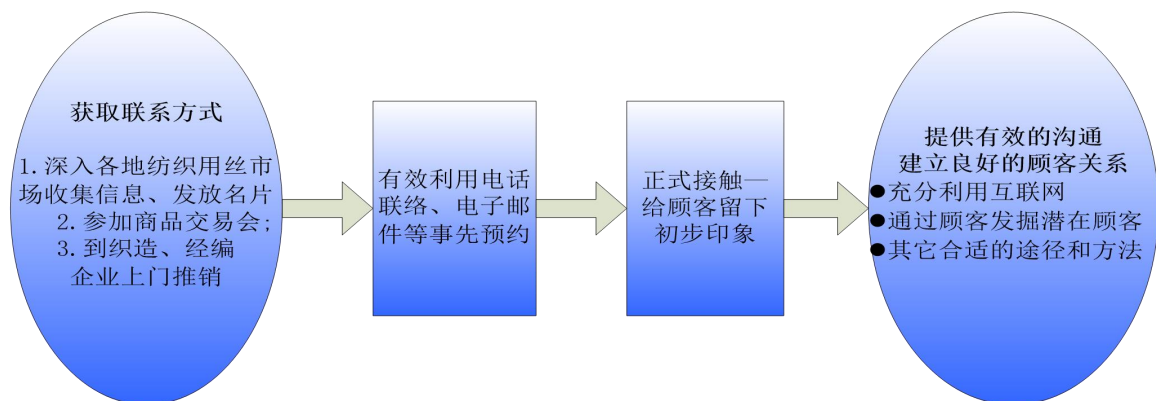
获取联系方式

1.深入各地纺织用丝市场收集信息、发放名片
2.参加商品交易会;
3.到织造、经编企业上门推销

有效利用电话联络、电子邮件等事先预约

正式接触—给顾客留下初步印象

提供有效的沟通
建立良好的顾客关系
●充分利用互联网
●通过顾客发掘潜在顾客
●其它合适的途径和方法